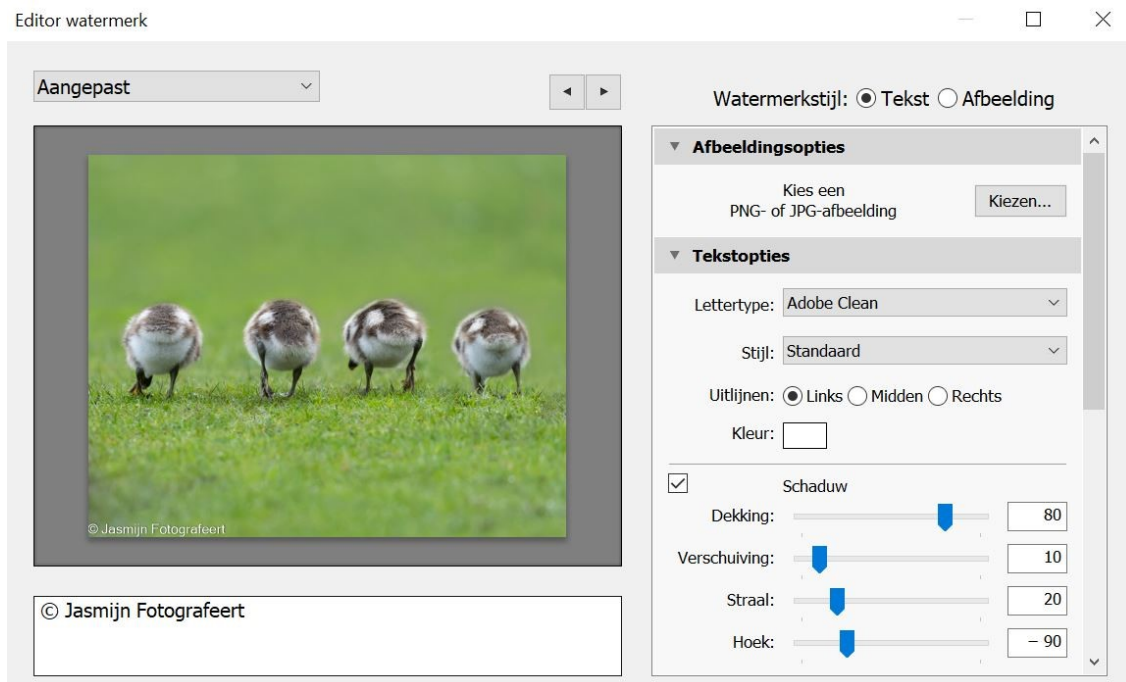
Editor watermerk

Aangepast

Watermerkstijl: Tekst Afbeelding

Afbeeldingsopties

Kies een PNG- of JPG-afbeelding

Kiezen...

Tekstopties

Lettertype: Adobe Clean

Stijl: Standaard

Uitlijnen: Links Midden Rechts

Kleur:

Schaduw

Dekking: 80

Verschuiving: 10

Straal: 20

Hoek: − 90

© Jasmijn Fotografeert

© Jasmijn Fotografeert